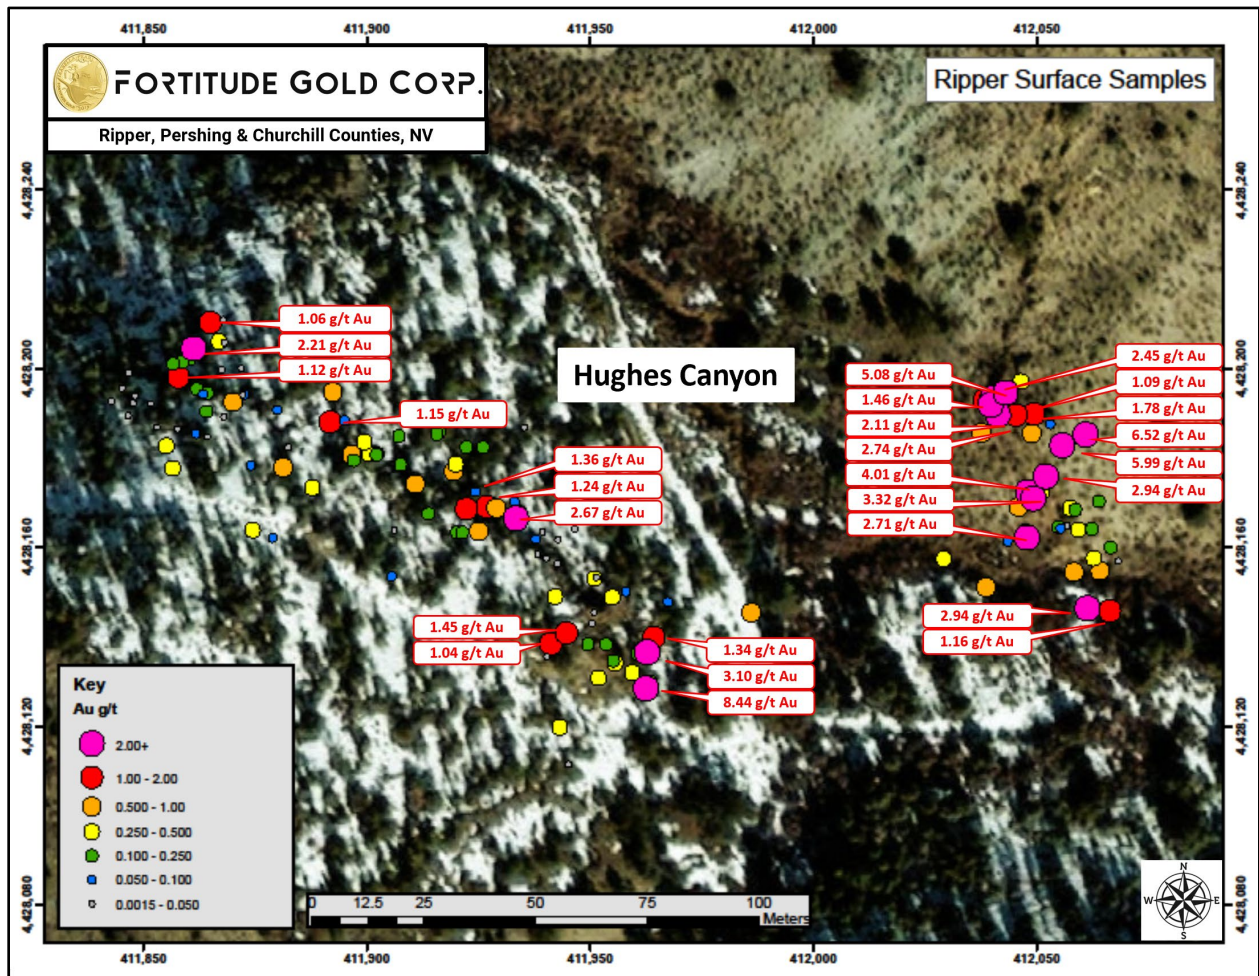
411,850
411,900
411,950
412,000
412,050

FORTITUDE GOLD CORP.

Ripper, Pershing & Churchill Counties, NV

Ripper Surface Samples

4,428,240
4,428,200
4,428,160
4,428,120
4,428,080

Hughes Canyon

1.06 g/t Au
2.21 g/t Au
1.12 g/t Au
1.15 g/t Au
1.36 g/t Au
1.24 g/t Au
2.67 g/t Au
1.45 g/t Au
1.04 g/t Au
1.34 g/t Au
3.10 g/t Au
8.44 g/t Au

5.08 g/t Au
1.46 g/t Au
2.11 g/t Au
2.74 g/t Au
4.01 g/t Au
3.32 g/t Au
2.71 g/t Au
2.45 g/t Au
1.09 g/t Au
1.78 g/t Au
6.52 g/t Au
5.99 g/t Au
2.94 g/t Au
2.94 g/t Au
1.16 g/t Au

Key
Au g/t
2.00+
1.00 - 2.00
0.500 - 1.00
0.250 - 0.500
0.100 - 0.250
0.050 - 0.100
0.0015 - 0.050

0 12.5 25 50 75 100
Meters

N
W
E
S